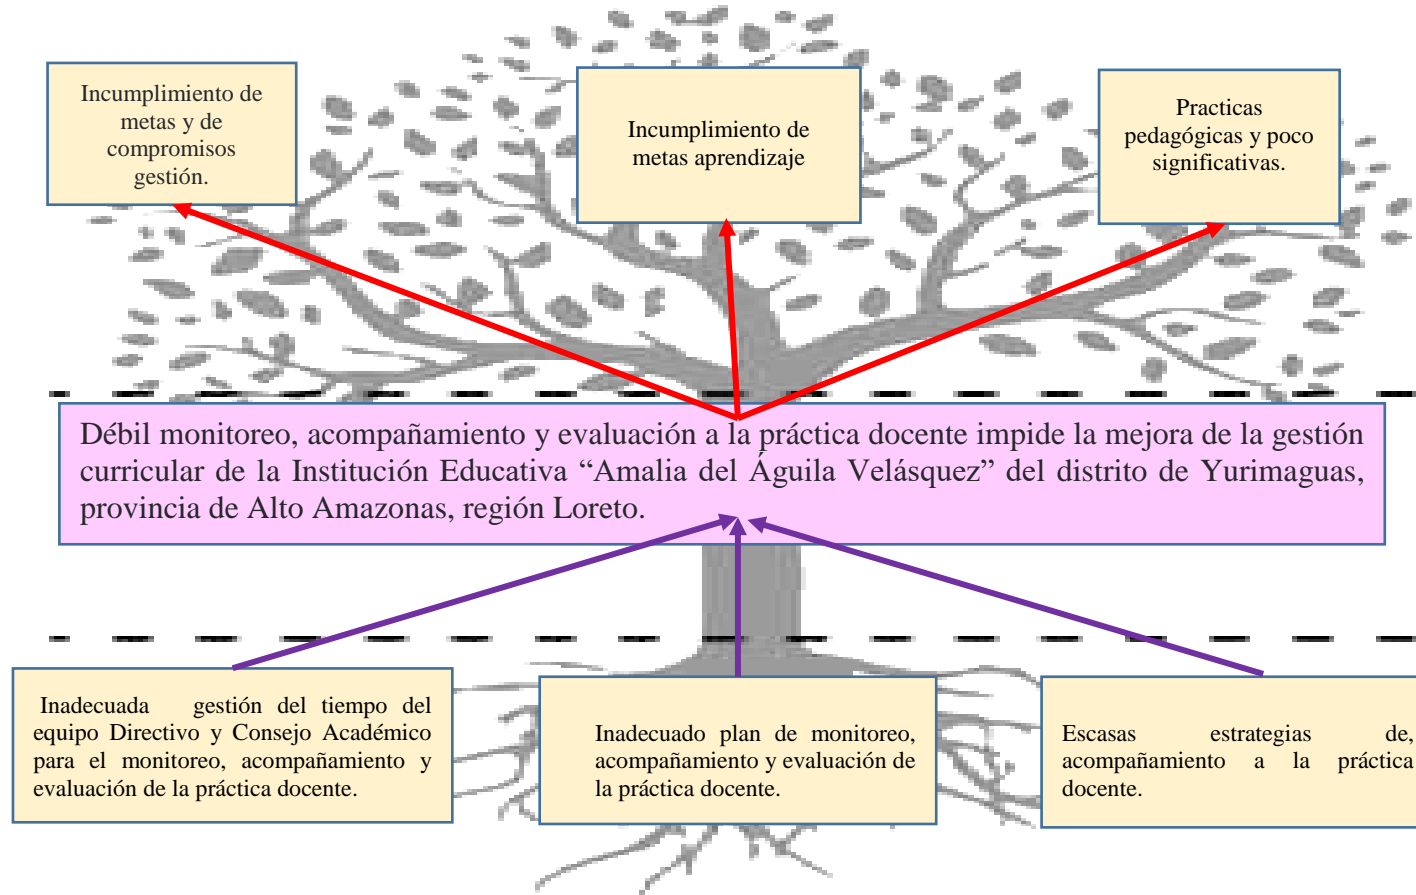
Incumplimiento de metas y de compromisos gestión.

Incumplimiento de metas aprendizaje

Practicas pedagógicas y poco significativas.

Débil monitoreo, acompañamiento y evaluación a la práctica docente impide la mejora de la gestión curricular de la Institución Educativa “Amalia del Águila Velásquez” del distrito de Yurimaguas, provincia de Alto Amazonas, región Loreto.

Inadecuada gestión del tiempo del equipo Directivo y Consejo Académico para el monitoreo, acompañamiento y evaluación de la práctica docente.

Inadecuado plan de monitoreo, acompañamiento y evaluación de la práctica docente.

Escasas estrategias de, acompañamiento a la práctica docente.